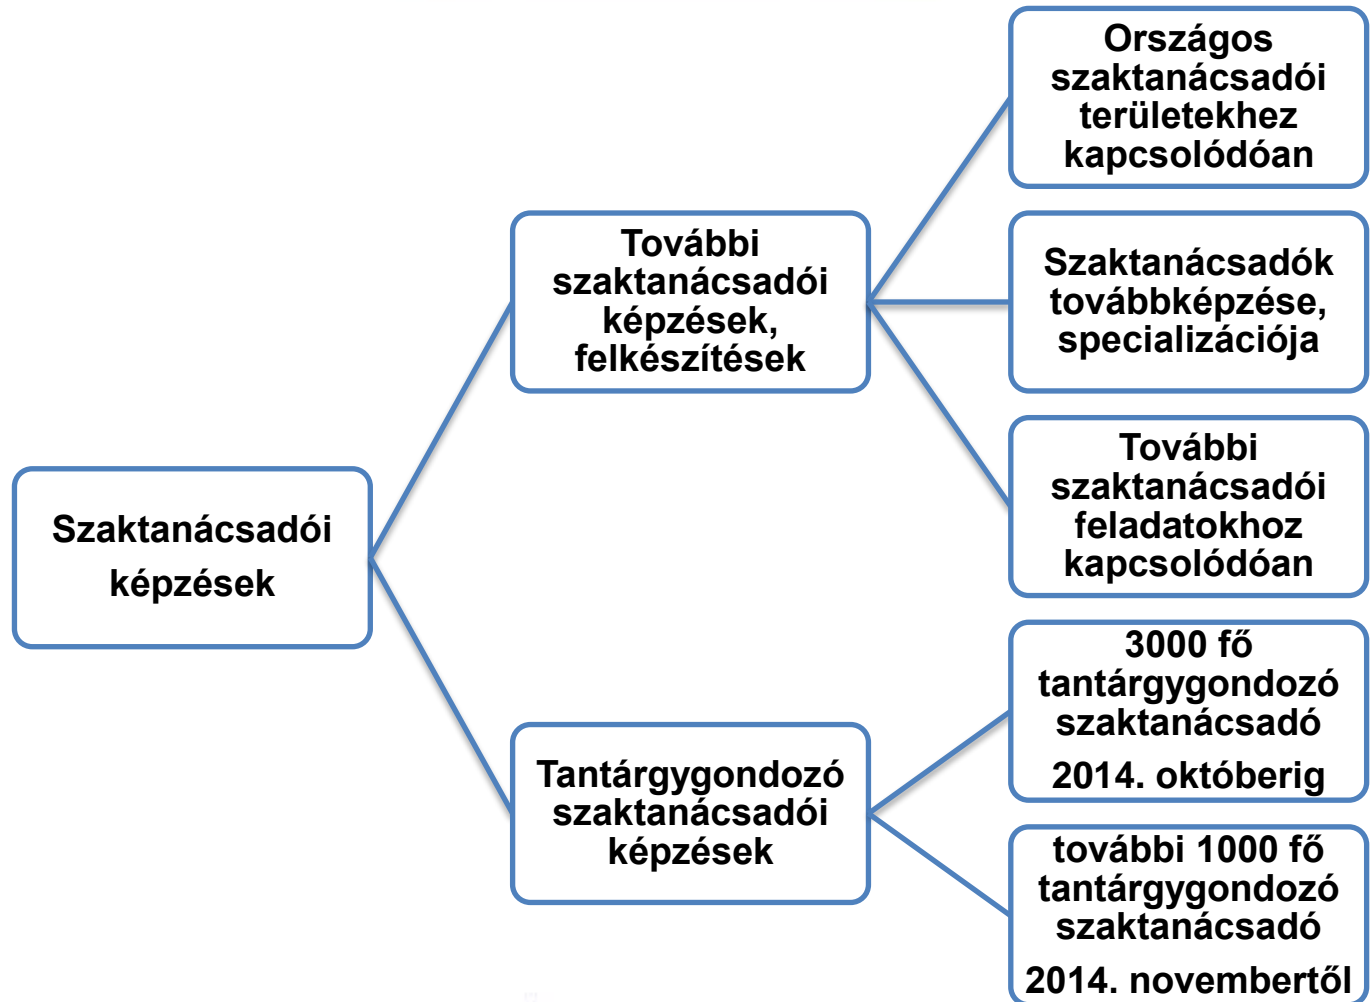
Szaktanácsadói képzések

További szaktanácsadói képzések, felkészítések

Országos szaktanácsadói területekhez kapcsolódóan

Szaktanácsadók továbbképzése, specializációja

További szaktanácsadói feladatokhoz kapcsolódóan

Tantárgygondozó szaktanácsadói képzések

3000 fő tantárgygondozó szaktanácsadó 2014. októberig

további 1000 fő tantárgygondozó szaktanácsadó 2014. novembertől